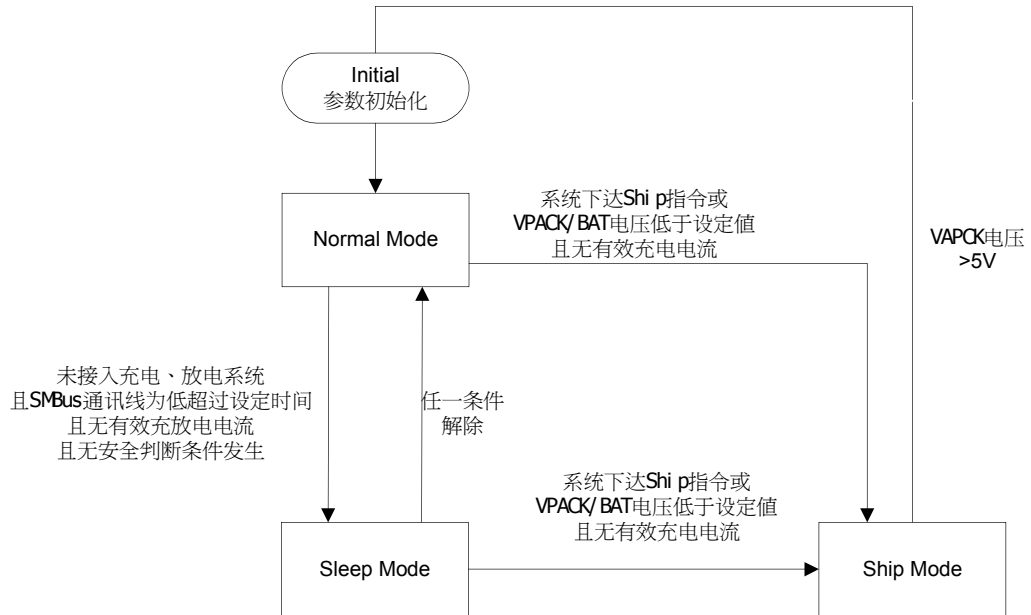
Initial
参数初始化

Normal Mode

系统下达Ship指令或
VPACK/BAT电压低于设定值
且无有效充电电流

VAPCK电压
>5V

未接入充电、放电系统
且SMBus通讯线为低超过设定时间
且无有效充放电电流
且无安全判断条件发生

任一条件
解除

系统下达Ship指令或
VPACK/BAT电压低于设定值
且无有效充电电流

Sleep Mode

Ship Mode